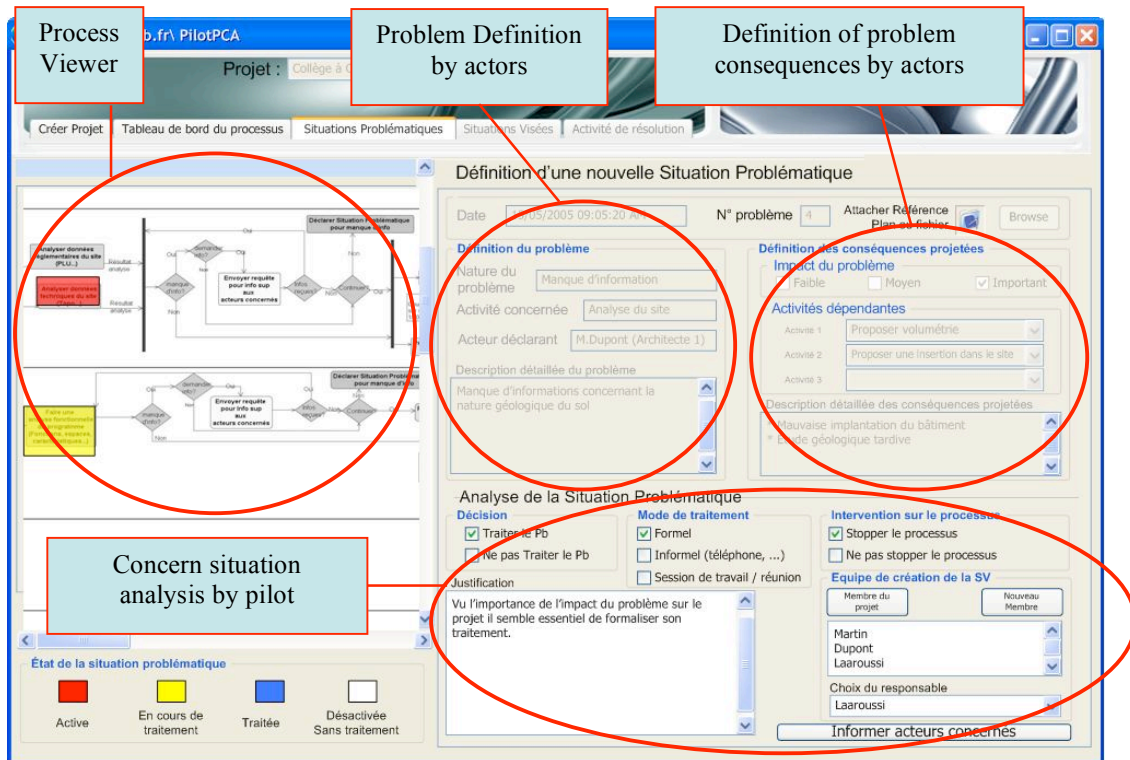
Process Viewer

b.fr\ PilotPCA

Problem Definition by actors

Definition of problem consequences by actors

Projet : Collège à C

Créer Projet | Tableau de bord du processus | Situations Problématiques | Situations Visées | Activité de résolution

Déclarer Situation Problématique pour manque d'info

Analyser données réglementaires du site (PLU..)

Résultat analyse

Oui

demande info?

Oui

Envoyer requête pour info sup aux acteurs concernés

Infos reçues?

Continuer?

Non

Analyser données techniques du site (Sapo..)

manque d'info?

Résultat analyse

Non

Déclarer Situation Problématique pour manque d'info

Oui

demande info?

Faire une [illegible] fonctionnelle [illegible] programme (Fonctions, espaces, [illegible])

manque d'info?

Envoyer requête pour info sup aux acteurs concernés

Infos reçues?

Continuer?

Non

Définition d'une nouvelle Situation Problématique

Date 10/05/2005 09:05:20 AM

N° problème 4

Attacher Référence Plan ou fichier

Browse

Définition du problème

Nature du problème Manque d'information

Activité concernée Analyse du site

Acteur déclarant M.Dupont (Architecte 1)

Description détaillée du problème

Manque d'informations concernant la nature géologique du sol

Définition des conséquences projetées

Impact du problème

Faible

Moyen

Important

Activités dépendantes

Activité 1 Proposer volumétrie

Activité 2 Proposer une insertion dans le site

Activité 3

Description détaillée des conséquences projetées

* Mauvaise implantation du bâtiment
* Etude géologique tardive

Analyse de la Situation Problématique

Décision

Traiter le Pb

Ne pas Traiter le Pb

Mode de traitement

Formel

Informel (téléphone, ...)

Session de travail / réunion

Intervention sur le processus

Stopper le processus

Ne pas stopper le processus

Concern situation analysis by pilot

Justification

Vu l'importance de l'impact du problème sur le projet il semble essentiel de formaliser son traitement.

Equipe de création de la SV

Membre du projet

Nouveau Membre

Martin
Dupont
Laaroussi

Choix du responsable

Laaroussi

Informer acteurs concernés

État de la situation problématique

Active

En cours de traitement

Traitée

Désactivée Sans traitement